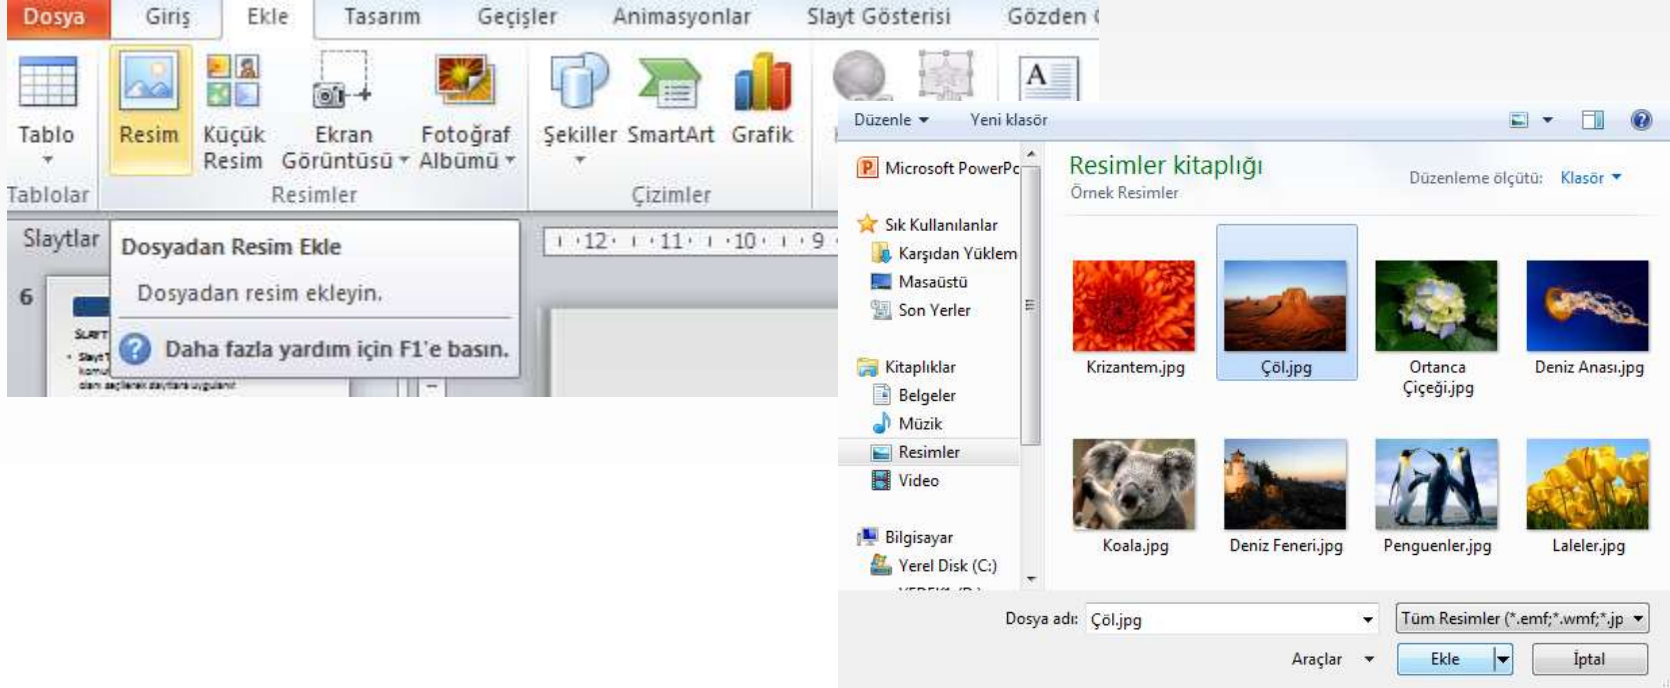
Dosya Giriş Ekle Tasarım Geçişler Animasyonlar Slayt Gösterisi Gözden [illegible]

Tablo
Tablolar

Resim
Küçük Resim
Ekran Görüntüsü
Fotoğraf Albümü
Resimler

Şekiller
SmartArt
Grafik
Çizimler

Slaytlar

Dosyadan Resim Ekle
Dosyadan resim ekleyin.
Daha fazla yardım için F1'e basın.

6

12 11 10 9

Düzenle ▾ Yeni klasör

Microsoft PowerPc
Sık Kullanılanlar
Karşıdan Yüklem
Masaüstü
Son Yerler
Kitaplıklar
Belgeler
Müzik
Resimler
Video
Bilgisayar
Yerel Disk (C:)

Resimler kitaplığı
Örnek Resimler
Düzenleme ölçütü: Klasör ▾

Krizantem.jpg
Çöl.jpg
Ortanca Çiçeği.jpg
Deniz Anası.jpg
Koala.jpg
Deniz Feneri.jpg
Penguenler.jpg
Laleler.jpg

Dosya adı: Çöl.jpg
Tüm Resimler (*.emf;*.wmf;*.jp
Araçlar
Ekle
İptal